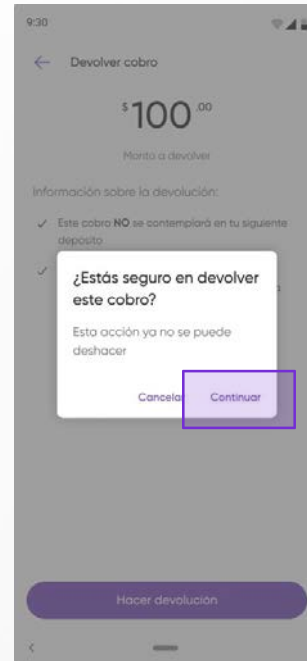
9:30

Devolver cobro

$100.00

Monto a devolver

Información sobre la devolución:

Este cobro NO se contemplará en tu siguiente depósito

¿Estás seguro en devolver este cobro?

Esta acción ya no se puede deshacer

Cancelar

Continuar

Hacer devolución